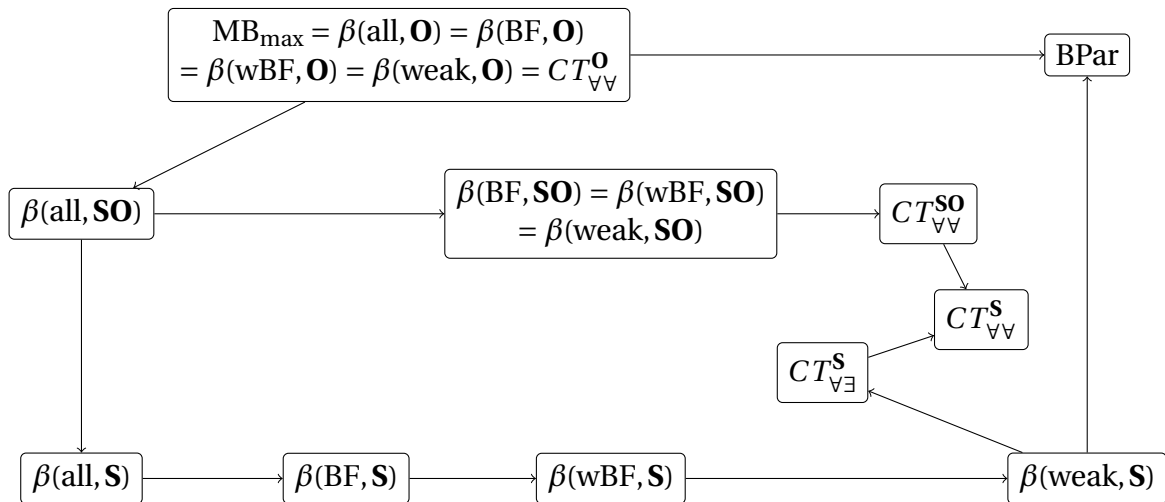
$\mathrm{MB}_{\max} = \beta(\mathrm{all}, \mathbf{O}) = \beta(\mathrm{BF}, \mathbf{O})$
$= \beta(\mathrm{wBF}, \mathbf{O}) = \beta(\mathrm{weak}, \mathbf{O}) = CT^{\mathbf{O}}_{\forall\forall}$

BPar

$\beta(\mathrm{all}, \mathbf{SO})$

$\beta(\mathrm{BF}, \mathbf{SO}) = \beta(\mathrm{wBF}, \mathbf{SO})$
$= \beta(\mathrm{weak}, \mathbf{SO})$

$CT^{\mathbf{SO}}_{\forall\forall}$

$CT^{\mathbf{S}}_{\forall\forall}$

$CT^{\mathbf{S}}_{\forall\exists}$

$\beta(\mathrm{all}, \mathbf{S})$

$\beta(\mathrm{BF}, \mathbf{S})$

$\beta(\mathrm{wBF}, \mathbf{S})$

$\beta(\mathrm{weak}, \mathbf{S})$